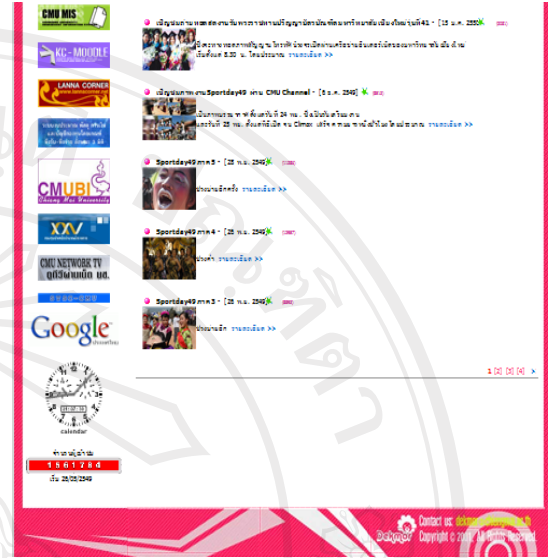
CMU MIS

KC - MOODLE

LANNA CORNER

CMUBI
Chiang Mai University

XXV

CMU NETWORK TV

Google

calendar

1561784

เริ่ม 26/05/2549

เชิญชมถ่ายทอดสดงานพิธีพระราชทานปริญญาบัตรบัณฑิตมหาวิทยาลัยเชียงใหม่ รุ่นที่ 41 - [15 ธ.ค. 2550]

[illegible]

เชิญชมถ่ายทอดงานSportday49 ผ่าน CMU Channel - [8 ธ.ค. 2549]

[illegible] รายละเอียด >>

Sportday49 ภาค 5 - [25 พ.ย. 2549]

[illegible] รายละเอียด >>

Sportday49 ภาค 4 - [25 พ.ย. 2549]

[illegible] รายละเอียด >>

Sportday49 ภาค 3 - [25 พ.ย. 2549]

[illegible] รายละเอียด >>

1 [2] [3] [4] >

Contact us: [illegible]
Copyright © 2007 All Rights Reserved.